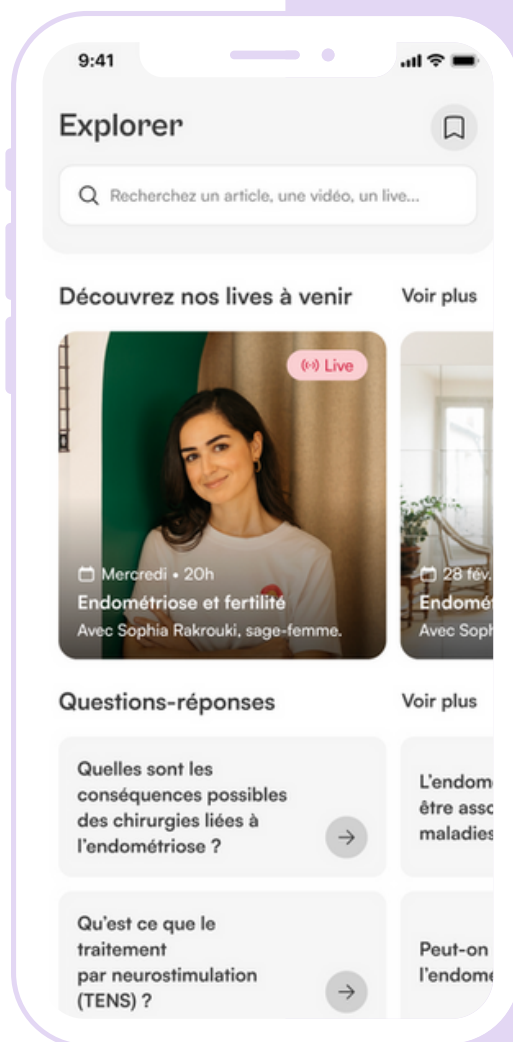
9:41

Explorer

Recherchez un article, une vidéo, un live...

Découvrez nos lives à venir

Voir plus

Live

Mercredi • 20h

Endométriose et fertilité

Avec Sophia Rakrouki, sage-femme.

28 fév.

Endomé

Avec Soph

Questions-réponses

Voir plus

Quelles sont les conséquences possibles des chirurgies liées à l'endométriose ?

L'endome être asso maladies

Qu'est ce que le traitement par neurostimulation (TENS) ?

Peut-on l'endome